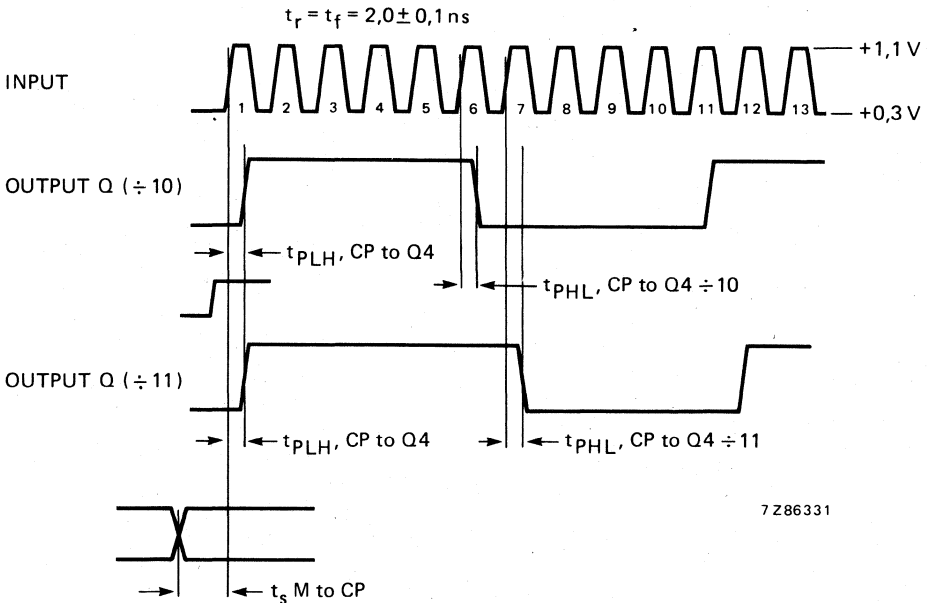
$t_r = t_f = 2,0 \pm 0,1$ ns

INPUT

1 2 3 4 5 6 7 8 9 10 11 12 13

+1,1 V

+0,3 V

OUTPUT Q (÷10)

$t_{PLH}$, CP to Q4

$t_{PHL}$, CP to Q4 ÷10

OUTPUT Q (÷11)

$t_{PLH}$, CP to Q4

$t_{PHL}$, CP to Q4 ÷11

7Z86331

$t_s$ M to CP